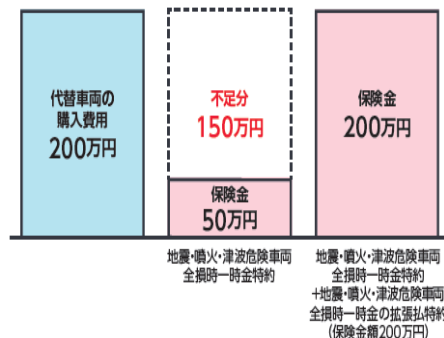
代替車両の購入費用
200万円

不足分
150万円

保険金
50万円

地震・噴火・津波危険車両全損時一時金特約

保険金
200万円

地震・噴火・津波危険車両全損時一時金特約
+地震・噴火・津波危険車両全損時一時金の拡張払特約
(保険金額200万円)